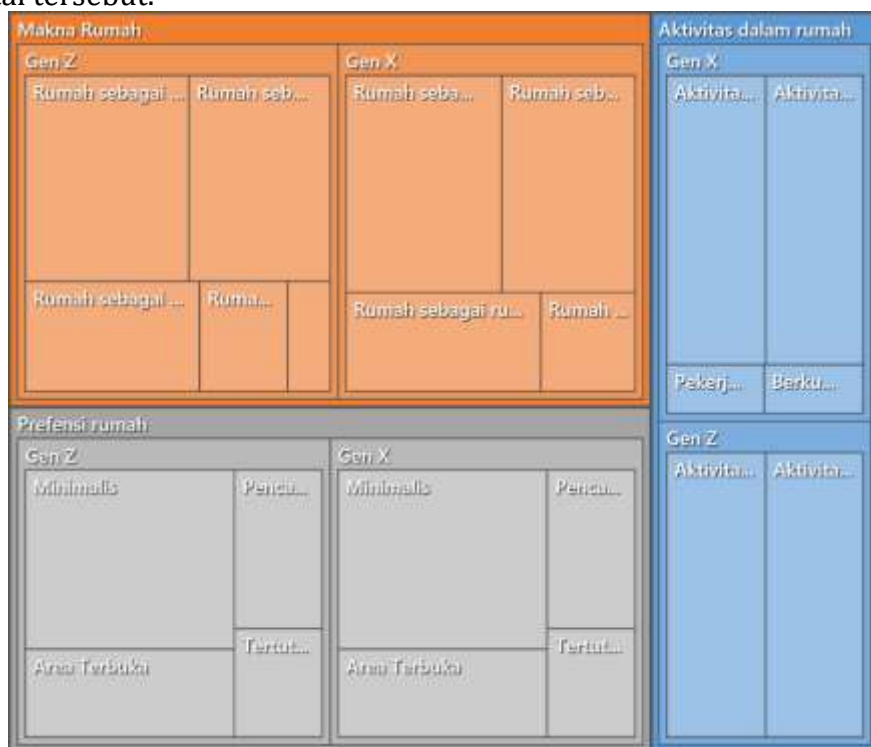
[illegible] tersebut.

Makna Rumah

Gen Z

Rumah sebagai ... Rumah seb...

Rumah sebagai ... Ruma...

Gen X

Rumah seba... Rumah seb...

Rumah sebagai ru... Rumah ...

Aktivitas dalam rumah

Gen X

Aktivita... Aktivita...

Pekerj... Berku...

Gen Z

Aktivita... Aktivita...

Prefensi rumah

Gen Z

Minimalis Pencu...

Tertut...

Area Terbuka

Gen X

Minimalis Pencu...

Tertut...

Area Terbuka